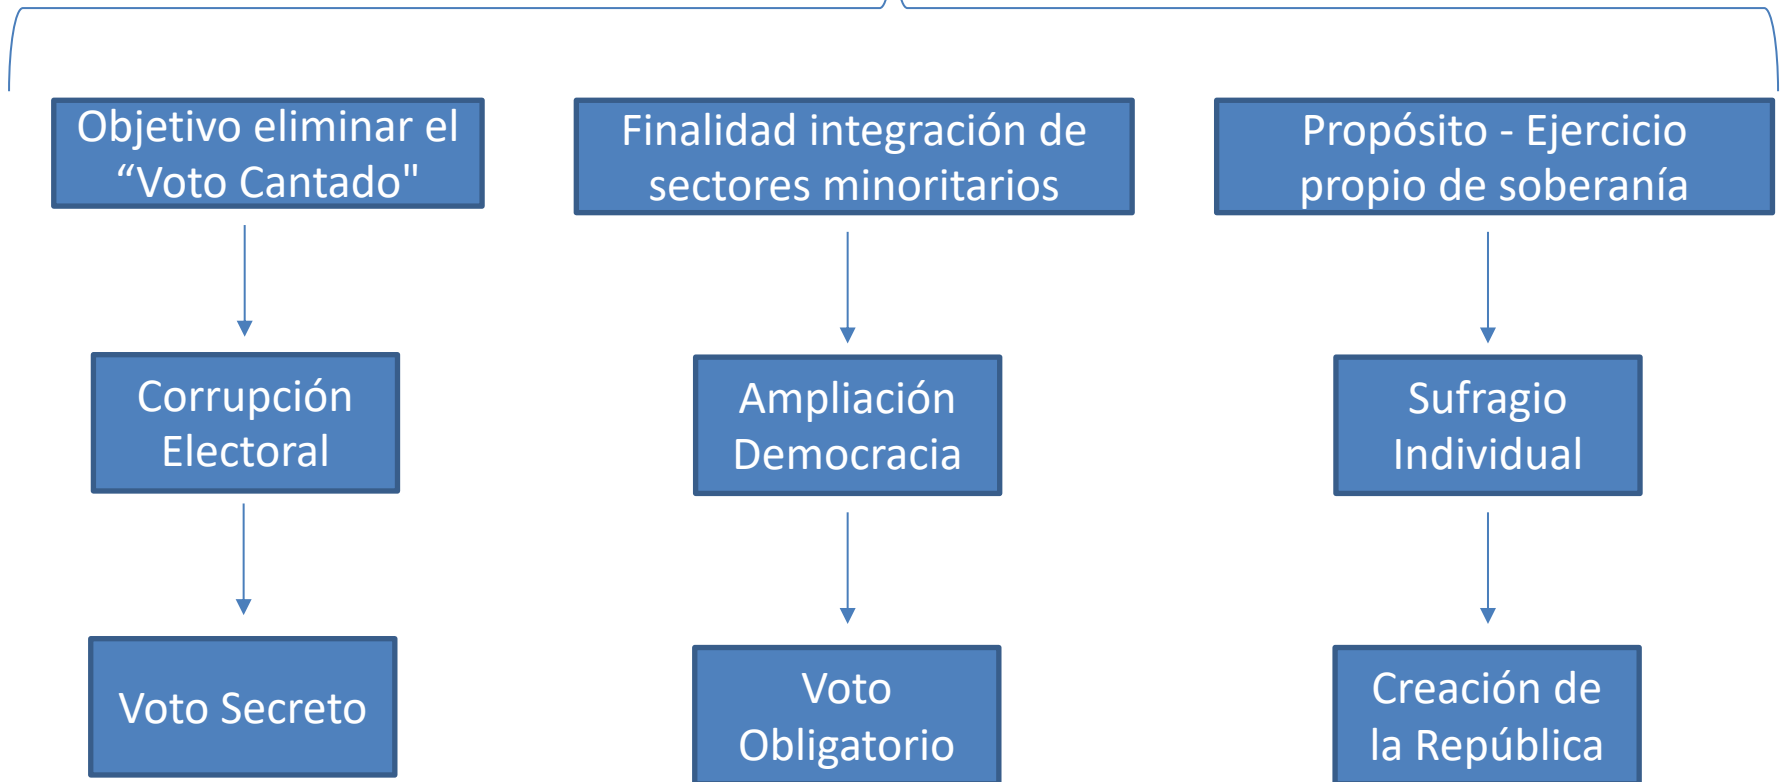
Objetivo eliminar el “Voto Cantado"

Finalidad integración de sectores minoritarios

Propósito - Ejercicio propio de soberanía

Corrupción Electoral

Ampliación Democracia

Sufragio Individual

Voto Secreto

Voto Obligatorio

Creación de la República